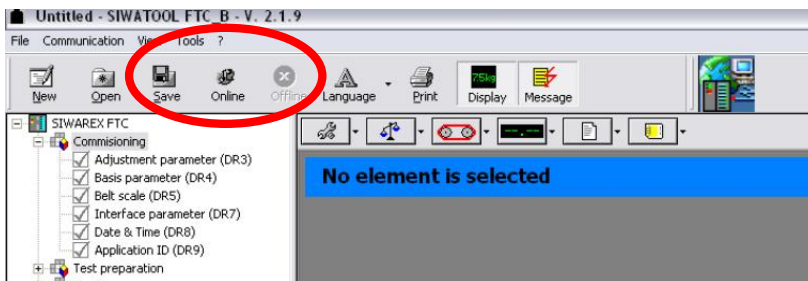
Untitled - SIWATOOL FTC_B - V. 2.1.9

File Communication View Tools ?

New Open Save Online Offline Language Print Display Message

75kg

SIWAREX FTC
Commisioning
Adjustment parameter (DR3)
Basis parameter (DR4)
Belt scale (DR5)
Interface parameter (DR7)
Date & Time (DR8)
Application ID (DR9)
Test preparation

No element is selected